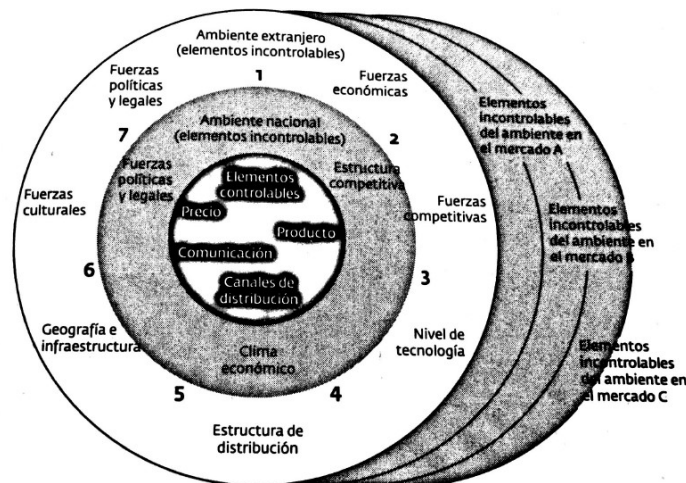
Ambiente extranjero (elementos incontrolables)

1

Fuerzas económicas

Fuerzas políticas y legales

7

Ambiente nacional (elementos incontrolables)

2

Elementos incontrolables del ambiente en el mercado A

Fuerzas políticas y legales

Elementos controlables

Estructura competitiva

Fuerzas culturales

Precio

Producto

Fuerzas competitivas

Elementos incontrolables del ambiente en el mercado B

Comunicación

6

Canales de distribución

3

Geografía e infraestructura

Nivel de tecnología

Clima económico

Elementos incontrolables del ambiente en el mercado C

5

4

Estructura de distribución